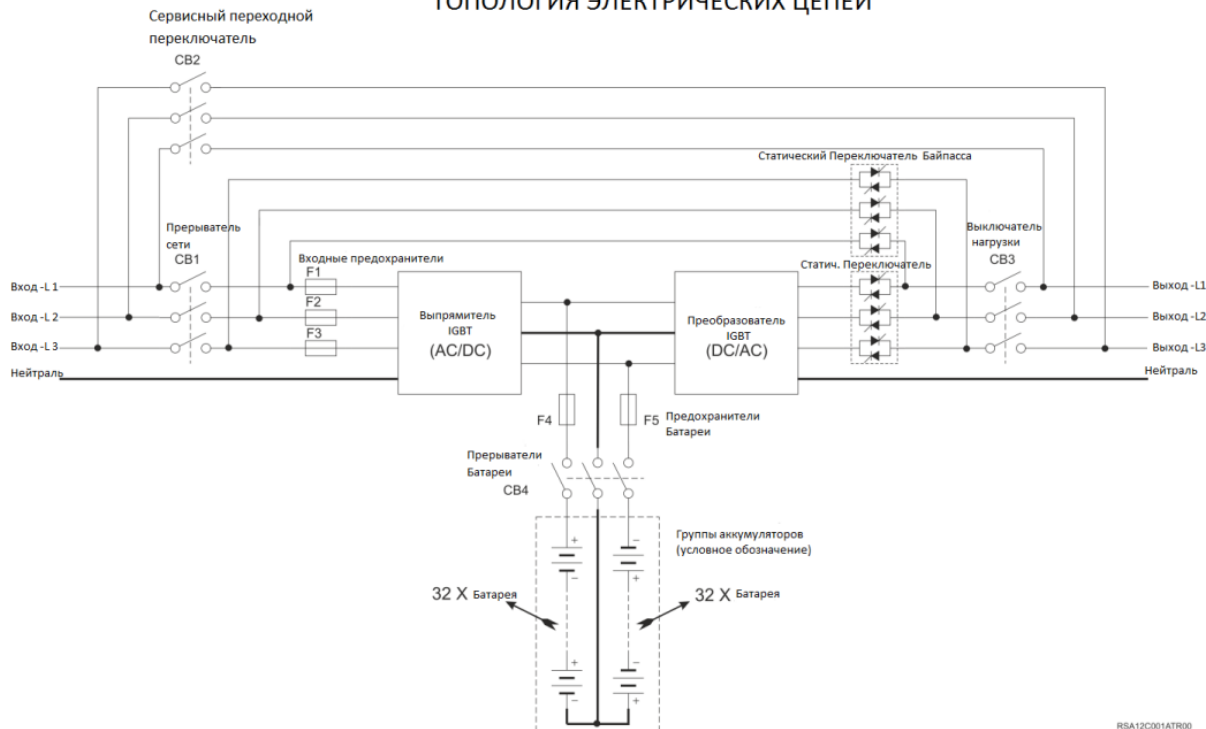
ТОПОЛОГИЯ ЭЛЕКТРИЧЕСКИХ ЦЕПЕЙ

Сервисный переходной переключатель
CB2

Статический Переключатель Байпасса

Прерыватель сети
CB1

Входные предохранители

Выключатель нагрузки
CB3

Статич. Переключатель

F1
F2
F3

Вход -L 1
Вход -L 2
Вход -L 3
Нейтраль

Выпрямитель IGBT (AC/DC)

Преобразователь IGBT (DC/AC)

Выход -L1
Выход -L2
Выход -L3
Нейтраль

F4
F5 Предохранители Батареи

Прерыватели Батареи
CB4

Группы аккумуляторов (условное обозначение)

32 X Батарея
32 X Батарея

RSA12C001ATR00